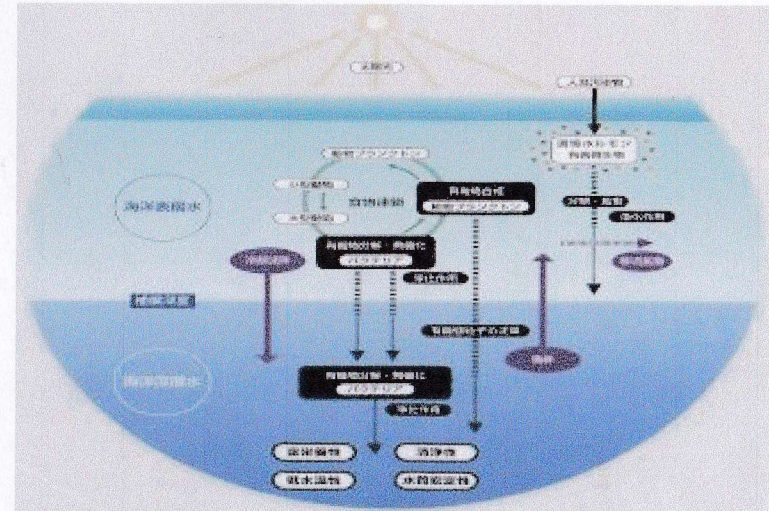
太陽光

人間活動

環境ホルモン
有害物質

海洋表層水

動物プランクトン

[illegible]

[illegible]

食物連鎖

有機物合成

植物プランクトン

有機物分解・無機化

バクテリア

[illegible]

吸着・濃縮

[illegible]

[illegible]

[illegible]

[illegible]

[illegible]

有機物粒子の沈降

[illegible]

海洋深層水

有機物分解・無機化

バクテリア

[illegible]

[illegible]

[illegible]

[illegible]

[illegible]